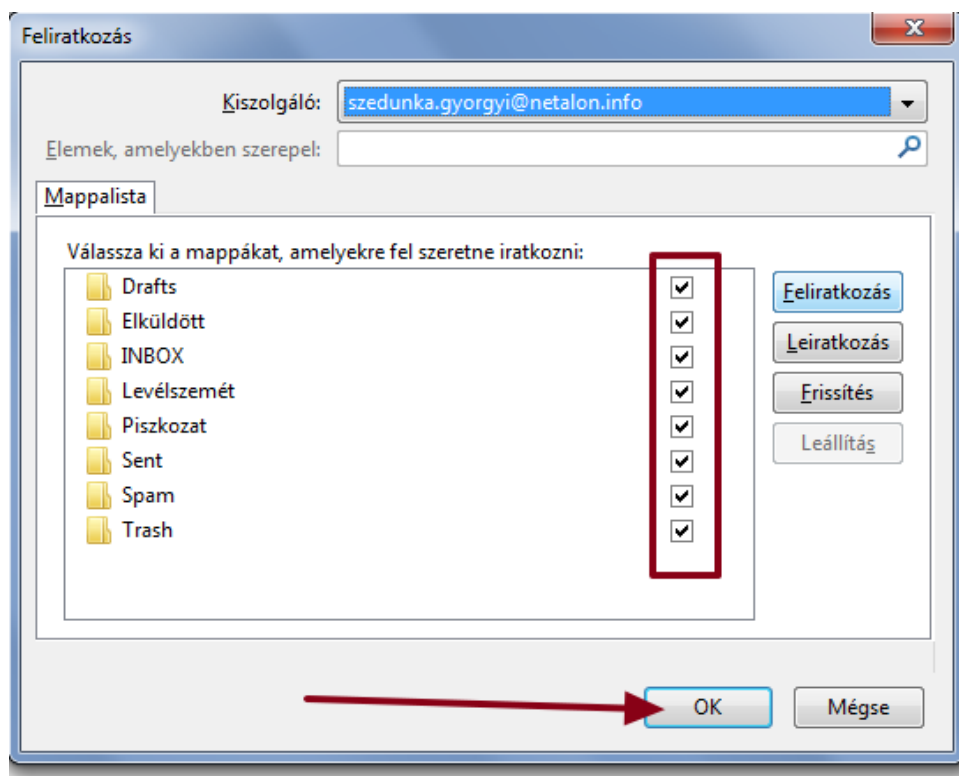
Feliratkozás

Kiszolgáló: szedunka.gyorgyi@netalon.info

Elemek, amelyekben szerepel:

Mappalista

Válassza ki a mappákat, amelyekre fel szeretne iratkozni:

Drafts
Elküldött
INBOX
Levélszemét
Piszkozat
Sent
Spam
Trash

Feliratkozás
Leiratkozás
Frissítés
Leállítás

OK
Mégse